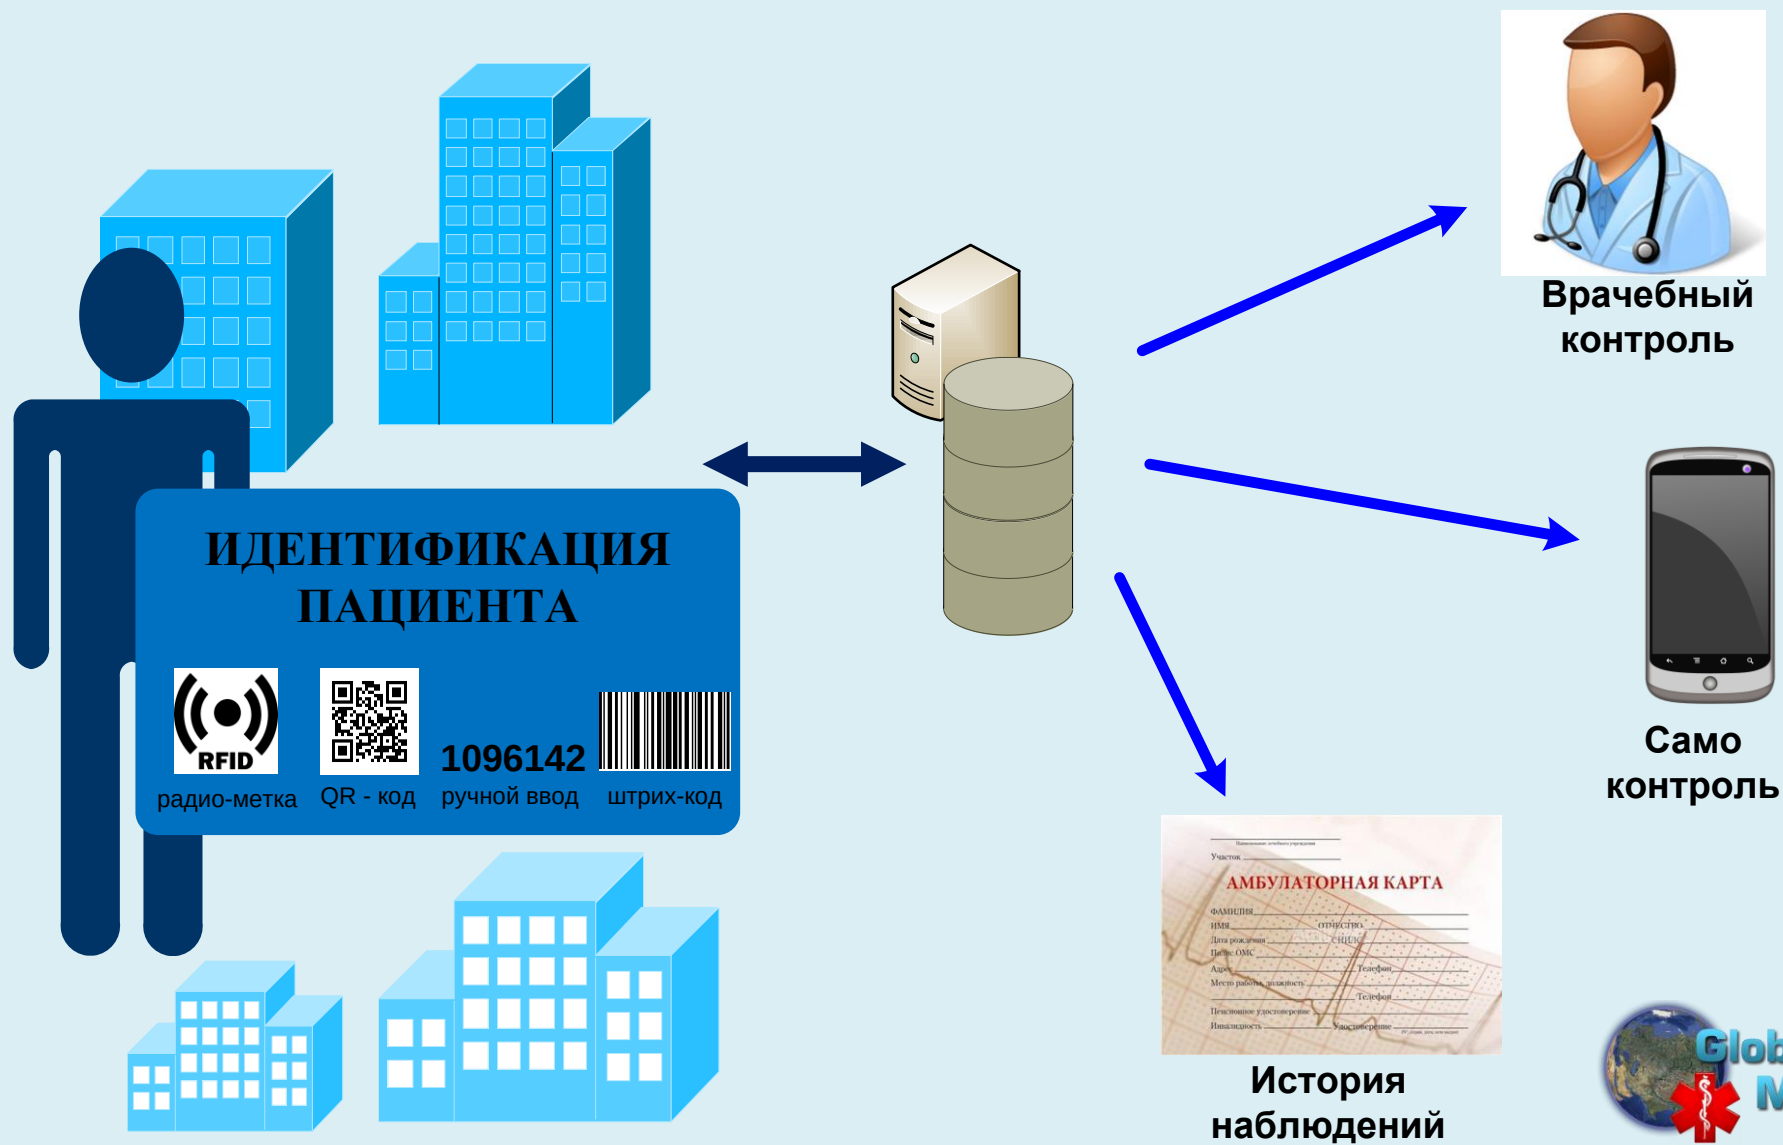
ИДЕНТИФИКАЦИЯ ПАЦИЕНТА

RFID
радио-метка

QR - код

1096142
ручной ввод

штрих-код

Врачебный контроль

Само контроль

Участок
АМБУЛАТОРНАЯ КАРТА
ФАМИЛИЯ
ИМЯ
ОТЧЕСТВО
Дата рождения
СНИЛС
Полис ОМС
Адрес
Телефон
Место работы, должность
Телефон
Пенсионное удостоверение
Инвалидность
Удостоверение

История наблюдений

Glob
M